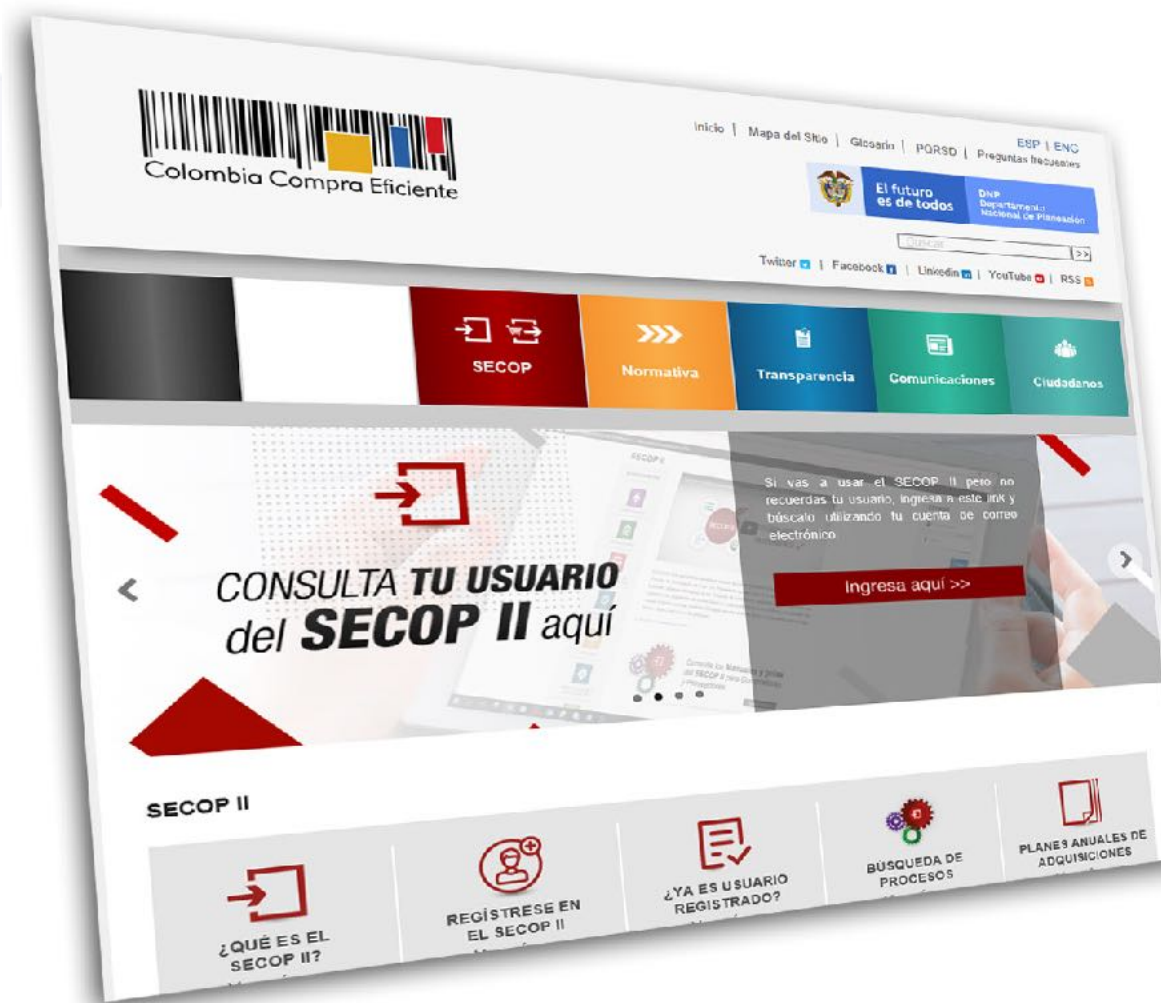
Colombia Compra Eficiente

Inicio | Mapa del Sitio | Glosario | PQRSD | Preguntas frecuentes

ESP | ENG

El futuro es de todos

DNP Departamento Nacional de Planeación

Buscar

>>

Twitter | Facebook | Linkedin | YouTube | RSS

SECOP

Normativa

Transparencia

Comunicaciones

Ciudadanos

CONSULTA TU USUARIO del SECOP II aquí

Si vas a usar el SECOP II pero no recuerdas tu usuario, ingresa a este link y búscalo utilizando tu cuenta de correo electrónico

Ingresa aquí >>

SECOP II

¿QUÉ ES EL SECOP II?

REGÍSTRESE EN EL SECOP II

¿YA ES USUARIO REGISTRADO?

BÚSQUEDA DE PROCESOS

PLANES ANUALES DE ADQUISICIONES